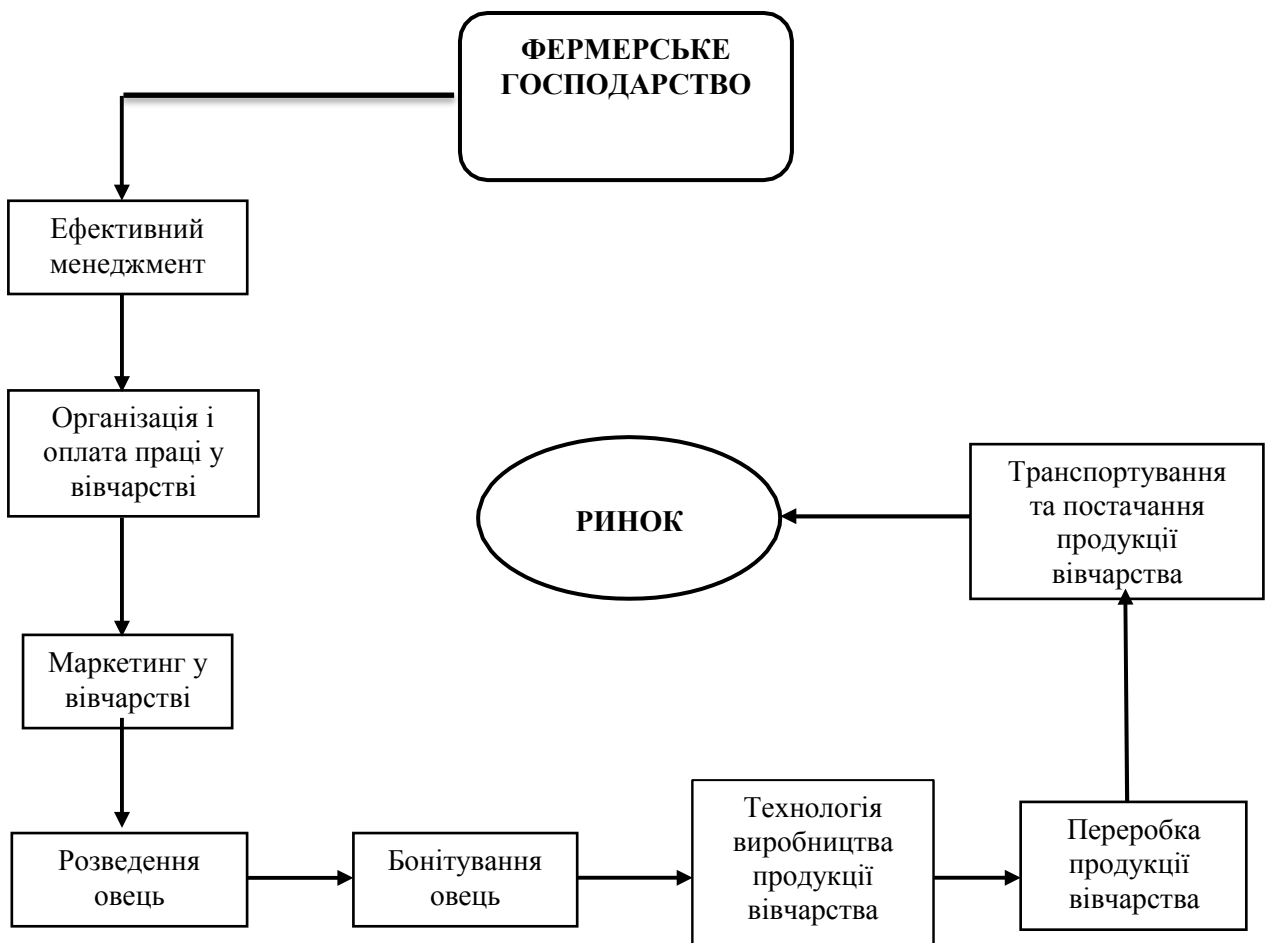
ФЕРМЕРСЬКЕ ГОСПОДАРСТВО

Ефективний менеджмент

Організація і оплата праці у вівчарстві

Маркетинг у вівчарстві

Розведення овець

Бонітування овець

Технологія виробництва продукції вівчарства

Переробка продукції вівчарства

Транспортування та постачання продукції вівчарства

РИНОК